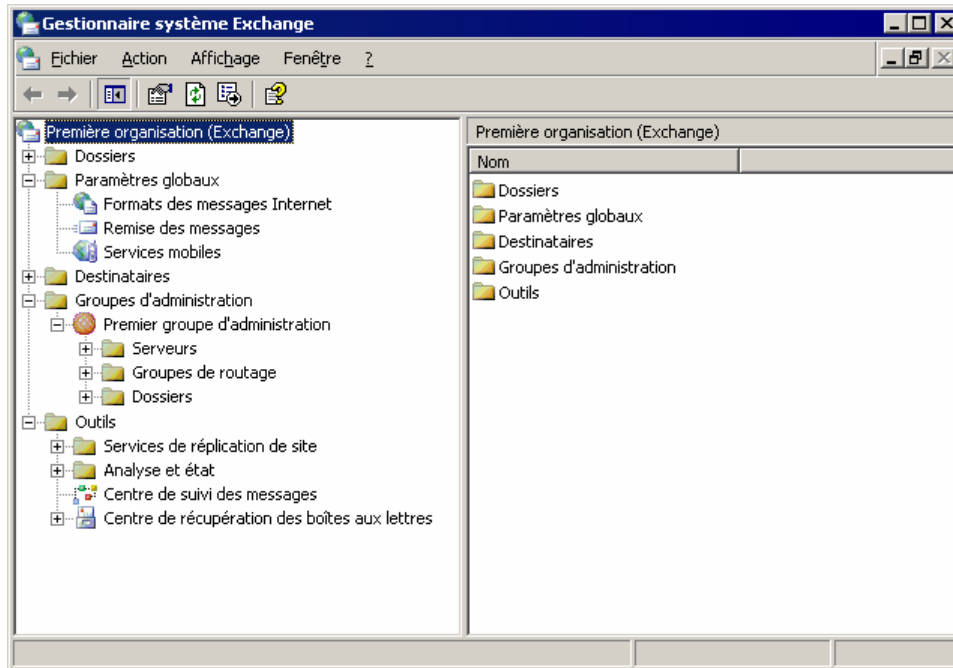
Gestionnaire système Exchange

Fichier Action Affichage Fenêtre ?

Première organisation (Exchange)
Dossiers
Paramètres globaux
Formats des messages Internet
Remise des messages
Services mobiles
Destinataires
Groupes d'administration
Premier groupe d'administration
Serveurs
Groupes de routage
Dossiers
Outils
Services de réplication de site
Analyse et état
Centre de suivi des messages
Centre de récupération des boîtes aux lettres

Première organisation (Exchange)

Nom
Dossiers
Paramètres globaux
Destinataires
Groupes d'administration
Outils